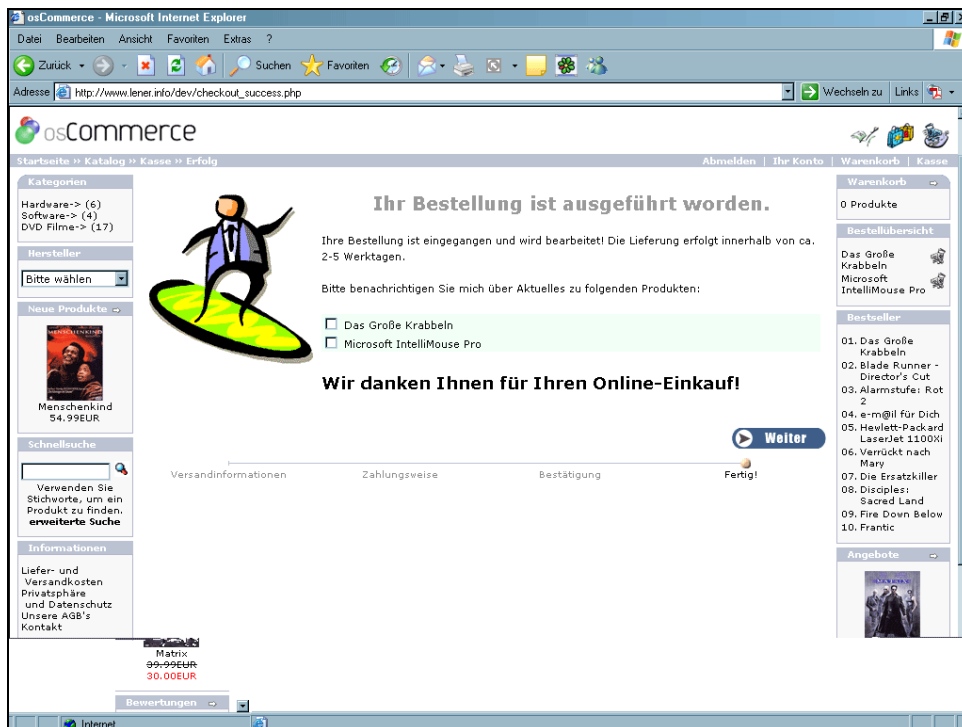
osCommerce - Microsoft Internet Explorer

Datei Bearbeiten Ansicht Favoriten Extras ?

Zurück Suchen Favoriten

Adresse http://www.lener.info/dev/checkout_success.php

Wechseln zu Links

osCommerce

Startseite » Katalog » Kasse » Erfolg

Abmelden | Ihr Konto | Warenkorb | Kasse

Kategorien

Hardware-> (6)
Software-> (4)
DVD Filme-> (17)

Hersteller

Bitte wählen

Neue Produkte

MENSCHENKIND

Menschenkind
54.99EUR

Schnellsuche

Verwenden Sie Stichworte, um ein Produkt zu finden.
erweiterte Suche

Informationen

Liefer- und Versandkosten
Privatsphäre und Datenschutz
Unsere AGB's
Kontakt

Ihr Bestellung ist ausgeführt worden.

Ihre Bestellung ist eingegangen und wird bearbeitet! Die Lieferung erfolgt innerhalb von ca. 2-5 Werktagen.

Bitte benachrichtigen Sie mich über Aktuelles zu folgenden Produkten:

Das Große Krabbeln
Microsoft IntelliMouse Pro

Wir danken Ihnen für Ihren Online-Einkauf!

Weiter

Versandinformationen Zahlungsweise Bestätigung Fertig!

Warenkorb

0 Produkte

Bestellübersicht

Das Große Krabbeln
Microsoft IntelliMouse Pro

Bestseller

01. Das Große Krabbeln
02. Blade Runner - Director's Cut
03. Alarmstufe: Rot 2
04. e-m@il für Dich
05. Hewlett-Packard LaserJet 1100Xi
06. Verrückt nach Mary
07. Die Ersatzkiller
08. Disciples: Sacred Land
09. Fire Down Below
10. Frantic

Angebote

Matrix
39.99EUR
30.00EUR

Bewertungen

Internet